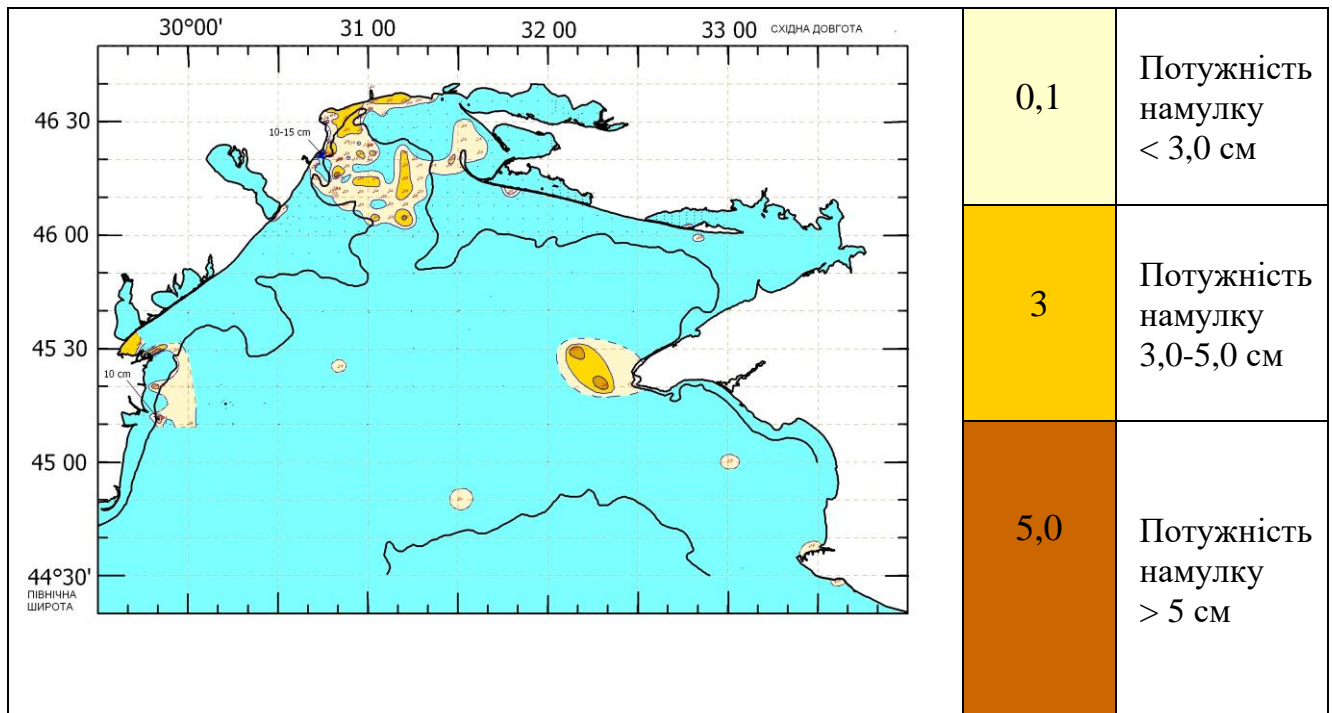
30°00' 31 00 32 00 33 00 СХІДНА ДОВГОТА

46 30
46 00
45 30
45 00
44°30'
ПІВНІЧНА ШИРОТА

10-15 cm
10 cm

| 0,1 | Потужність намулку < 3,0 см |
|---|---|
| 3 | Потужність намулку 3,0-5,0 см |
| 5,0 | Потужність намулку > 5 см |